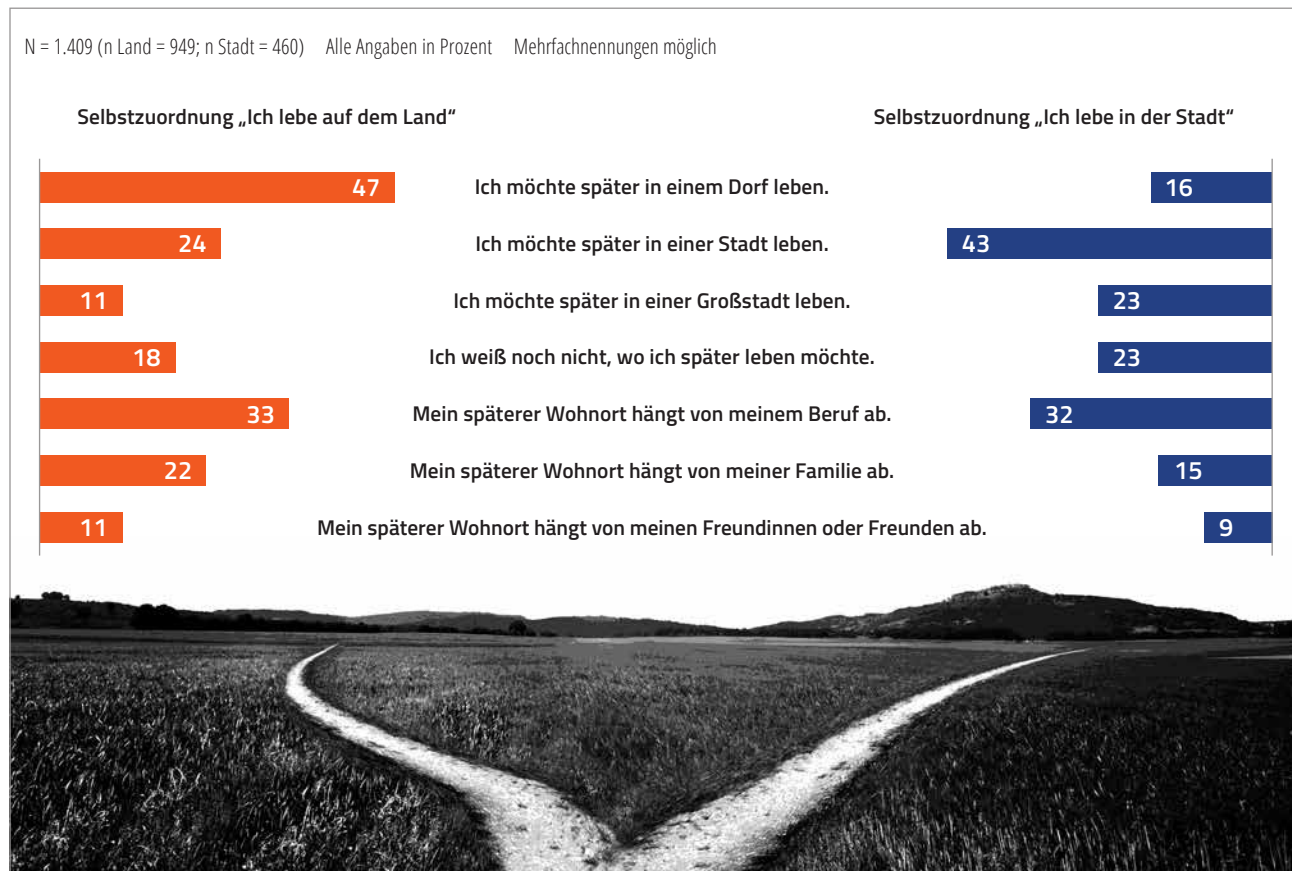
N = 1.409 (n Land = 949; n Stadt = 460) Alle Angaben in Prozent Mehrfachnennungen möglich

Selbstzuordnung „Ich lebe auf dem Land“

Selbstzuordnung „Ich lebe in der Stadt“

| Land | | Stadt |
|---|---|---|
| 47 | Ich möchte später in einem Dorf leben. | 16 |
| 24 | Ich möchte später in einer Stadt leben. | 43 |
| 11 | Ich möchte später in einer Großstadt leben. | 23 |
| 18 | Ich weiß noch nicht, wo ich später leben möchte. | 23 |
| 33 | Mein späterer Wohnort hängt von meinem Beruf ab. | 32 |
| 22 | Mein späterer Wohnort hängt von meiner Familie ab. | 15 |
| 11 | Mein späterer Wohnort hängt von meinen Freundinnen oder Freunden ab. | 9 |